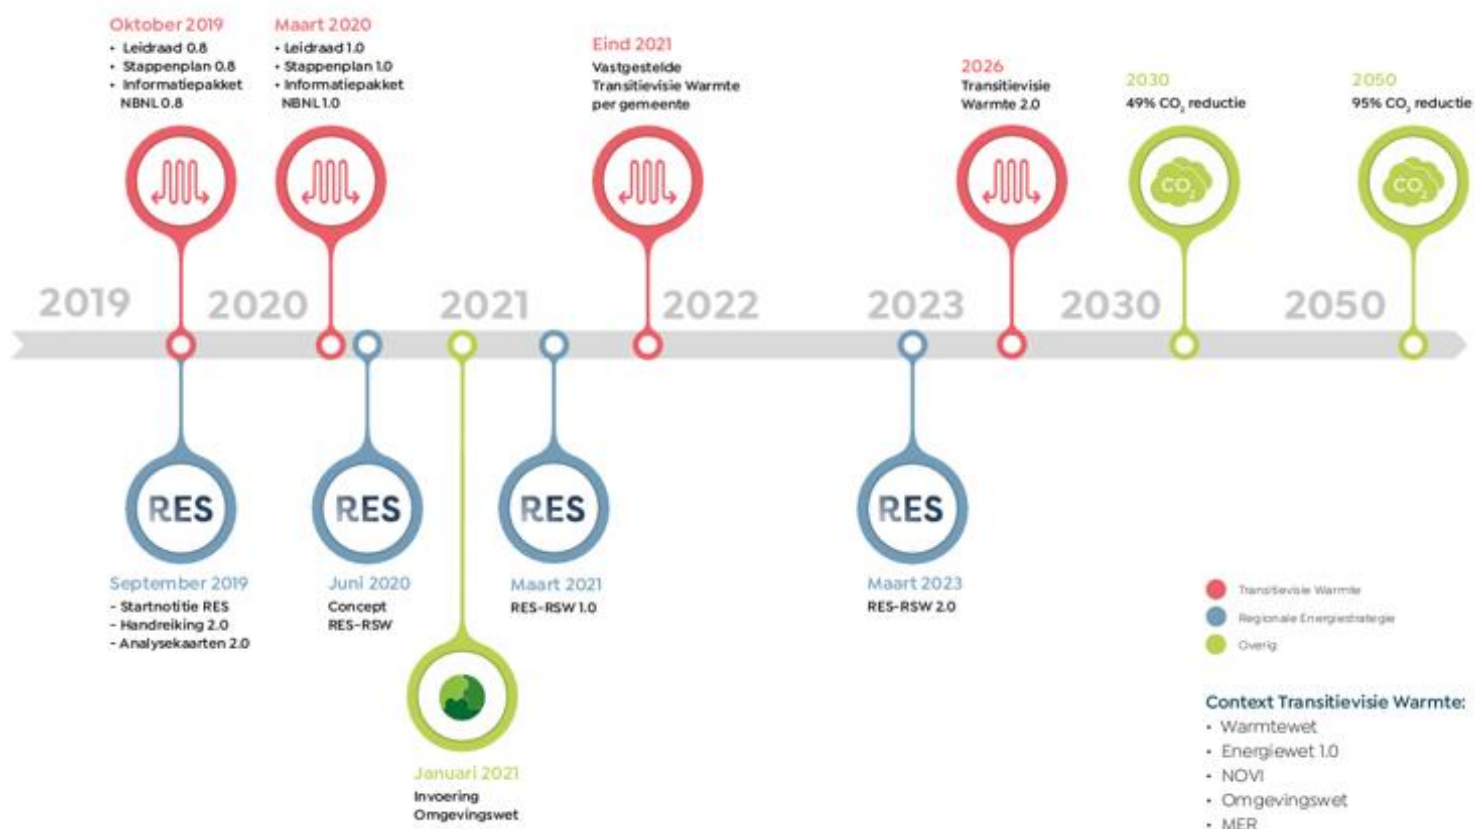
Oktober 2019
• Leidraad 0.8
• Stappenplan 0.8
• Informatiepakket NBNL 0.8

Maart 2020
• Leidraad 1.0
• Stappenplan 1.0
• Informatiepakket NBNL 1.0

Eind 2021
Vastgestelde Transitievisie Warmte per gemeente

2026
Transitievisie Warmte 2.0

2030
49% $CO_2$ reductie

2050
95% $CO_2$ reductie

$CO_2$

$CO_2$

2019 2020 2021 2022 2023 2030 2050

RES

RES

RES

RES

September 2019
- Startnotitie RES
- Handreiking 2.0
- Analysekaarten 2.0

Juni 2020
Concept RES-RSW

Maart 2021
RES-RSW 1.0

Maart 2023
RES-RSW 2.0

Januari 2021
Invoering Omgevingswet

Transitievisie Warmte
Regionale Energiestrategie
Overig

Context Transitievisie Warmte:
• Warmtewet
• Energiewet 1.0
• NOVI
• Omgevingswet
• MER